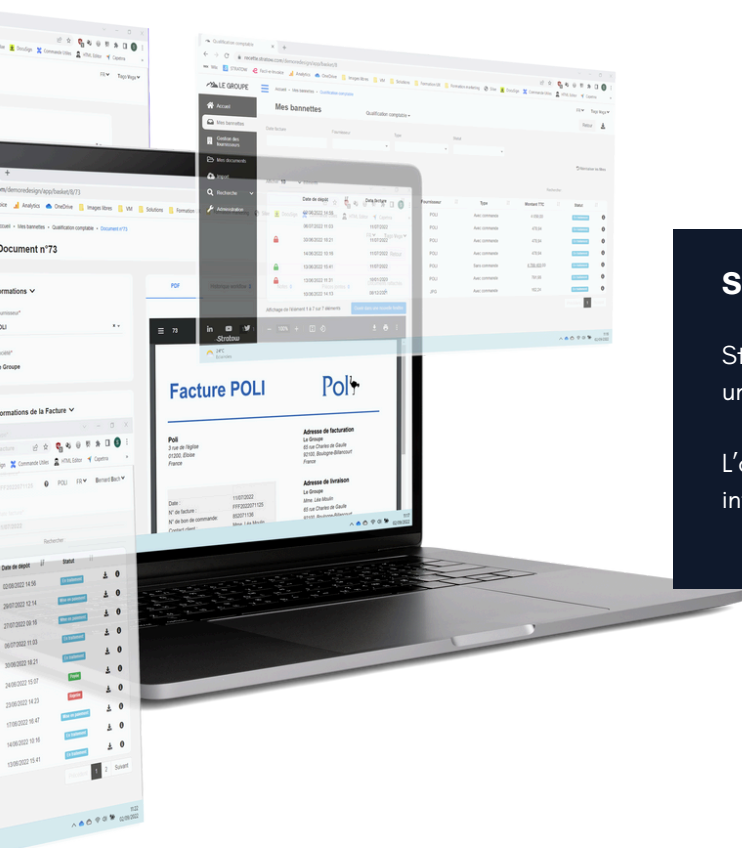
Mes bannettes

Accueil

Mes bannettes

Gestion des bannettes

Mes documents

Import

Recherche

Administration

Qualification comptable

Date de dépôt

Date facture

Fournisseur

Type

Montant TTC

Statut

POLI

Recherche

Document n°73

Informations

Informations de la Facture

PDF

Facture POLI

Poli

Poli

Adresse de facturation

Le Groupe

Adresse de livraison

Le Groupe

Date :

11/07/2022

N° de facture :

N° de bon de commande :

Date de dépôt

Statut

02/08/2022 14:56

29/07/2022 12:14

27/07/2022 08:16

06/07/2022 11:03

30/06/2022 18:21

24/06/2022 15:07

23/06/2022 14:23

17/06/2022 16:47

14/06/2022 10:16

13/06/2022 15:41

1

2

Suivant

S

St

ur

L'

in